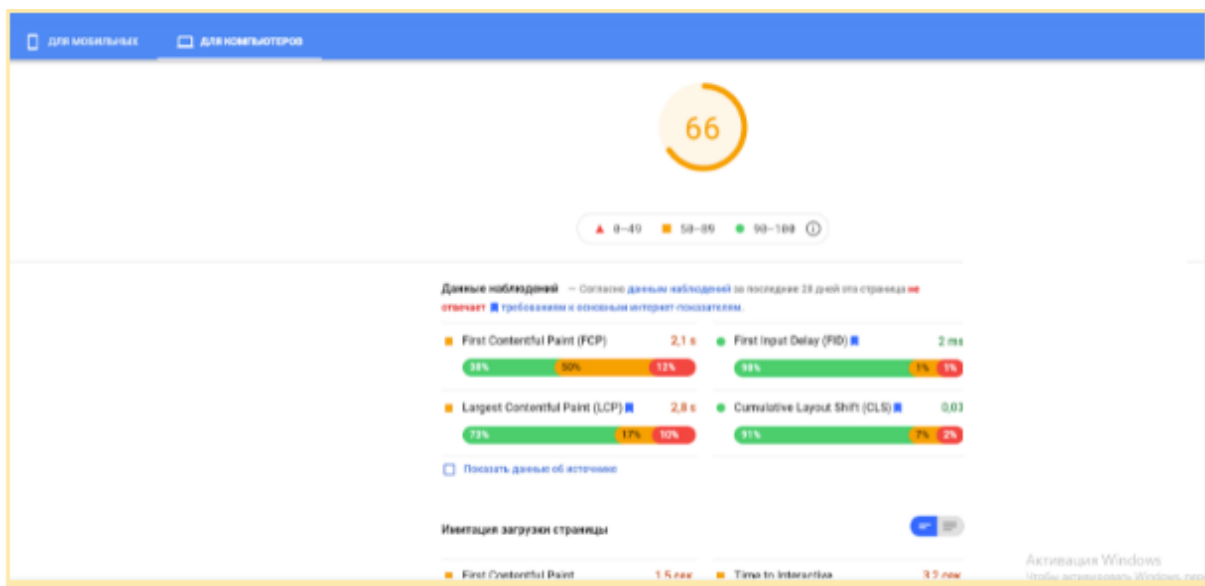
ДЛЯ МОБИЛЬНЫХ ДЛЯ КОМПЬЮТЕРОВ

66

0–49 50–89 90–100

Данные наблюдений — Согласно данным наблюдений за последние 28 дней эта страница не отвечает требованиям к основным интернет-показателям.

First Contentful Paint (FCP) 2,1 s
38% 50% 12%

First Input Delay (FID) 2 ms
98% 1% 1%

Largest Contentful Paint (LCP) 2,8 s
73% 17% 10%

Cumulative Layout Shift (CLS) 0,03
91% 7% 2%

Показать данные об источнике

Имитация загрузки страницы

First Contentful Paint 1,5 сек

Time to Interactive 3,2 сек

Активация Windows
Чтобы активировать Windows, пер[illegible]